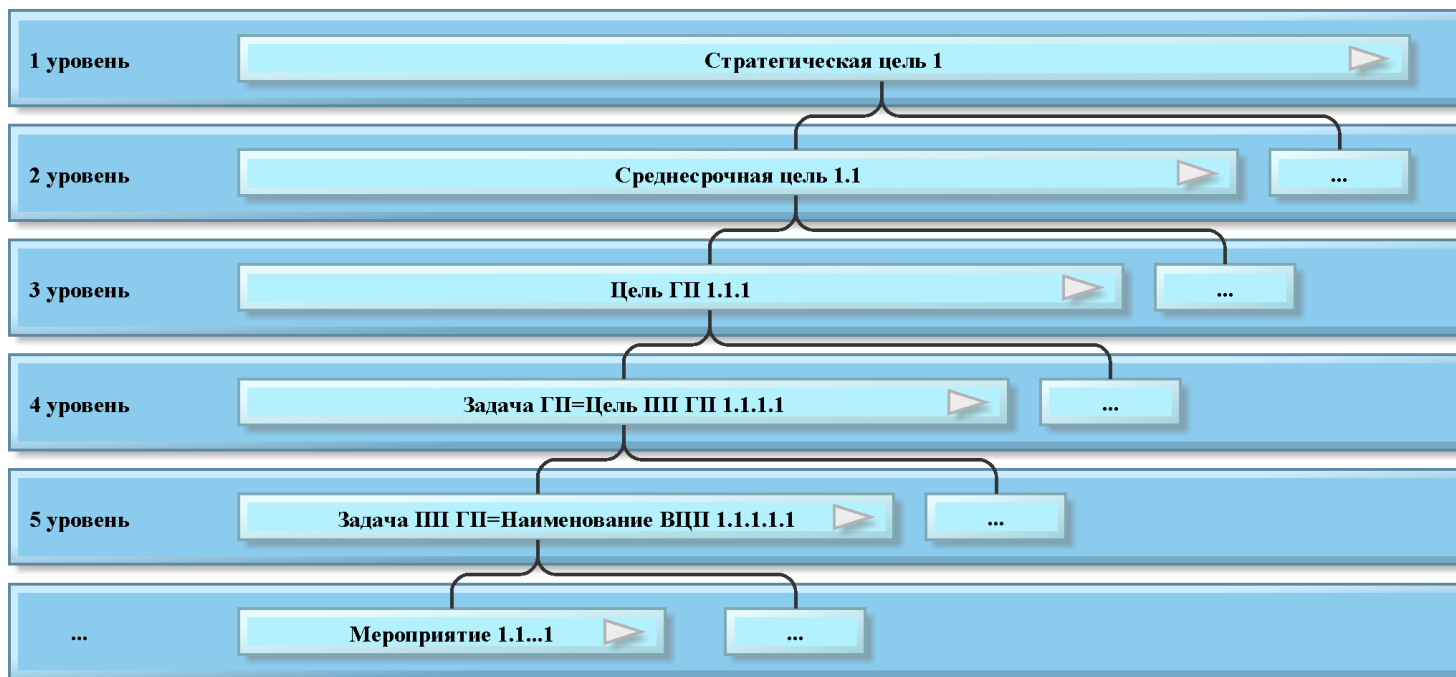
1 уровень
Стратегическая цель 1

2 уровень
Среднесрочная цель 1.1
...

3 уровень
Цель ГП 1.1.1
...

4 уровень
Задача ГП=Цель ПП ГП 1.1.1.1
...

5 уровень
Задача ПП ГП=Наименование ВЦП 1.1.1.1.1
...

...
Мероприятие 1.1...1
...